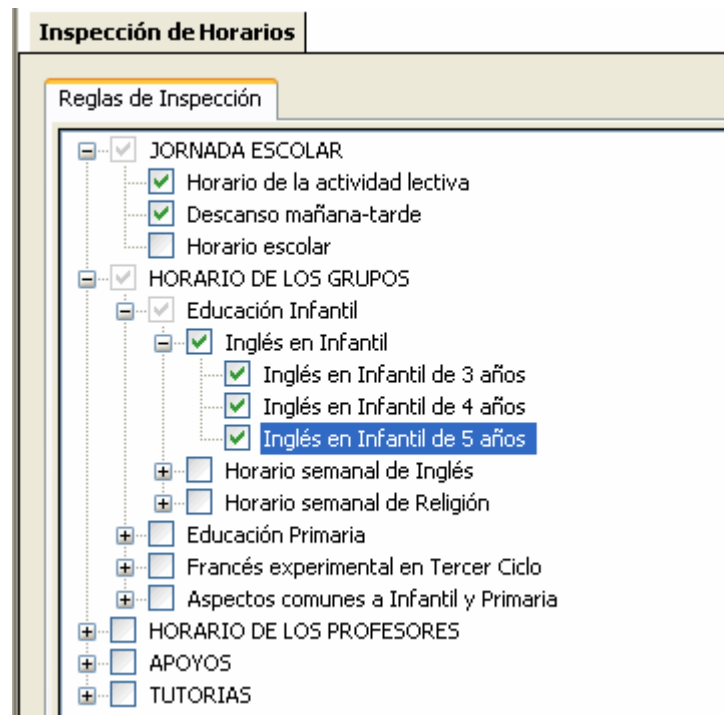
Inspección de Horarios

Reglas de Inspección

JORNADA ESCOLAR
Horario de la actividad lectiva
Descanso mañana-tarde
Horario escolar
HORARIO DE LOS GRUPOS
Educación Infantil
Inglés en Infantil
Inglés en Infantil de 3 años
Inglés en Infantil de 4 años
Inglés en Infantil de 5 años
Horario semanal de Inglés
Horario semanal de Religión
Educación Primaria
Francés experimental en Tercer Ciclo
Aspectos comunes a Infantil y Primaria
HORARIO DE LOS PROFESORES
APOYOS
TUTORIAS